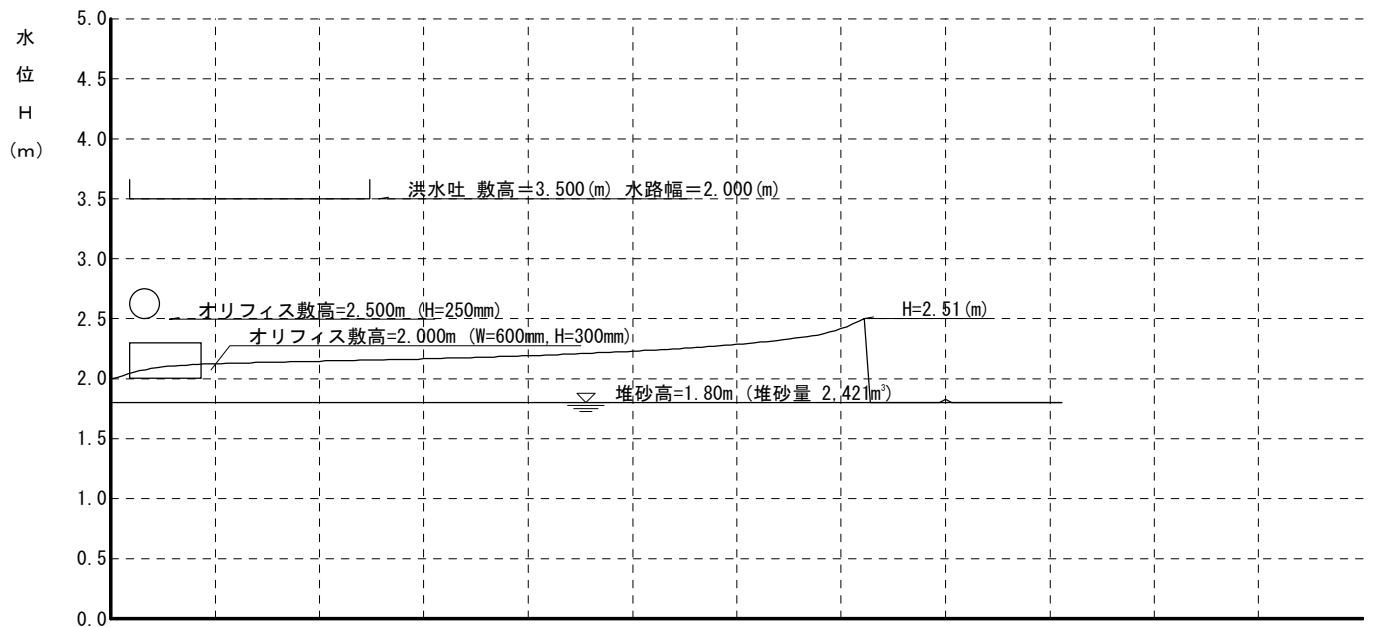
水
位
H
(m)

5.0
4.5
4.0
3.5
3.0
2.5
2.0
1.5
1.0
0.5
0.0

洪水吐 敷高=3.500(m) 水路幅=2.000(m)

オリフィス敷高=2.500m (H=250mm)

オリフィス敷高=2.000m (W=600mm,H=300mm)

H=2.51(m)

堆砂高=1.80m (堆砂量 2,421m$^3$)